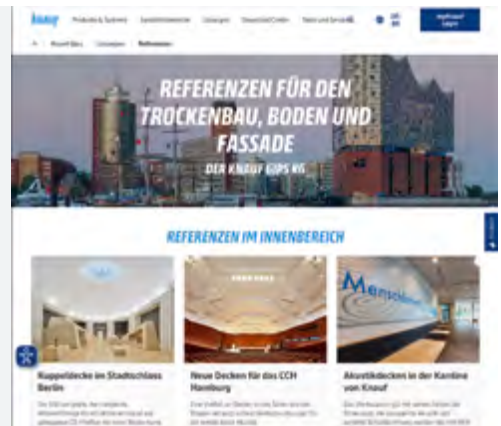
knauf

Produkte & Systeme

Lösungen

Referenzen

REFERENZEN FÜR DEN TROCKENBAU, BODEN UND FASSADE

DER KNAUF GIPS KG

REFERENZEN IM INNENBEREICH

Mensa

Kuppeldecke im Stadtschloss Berlin

Neue Decken für das CCH Hamburg

Akustikdecken in der Kantine von Knauf

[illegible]